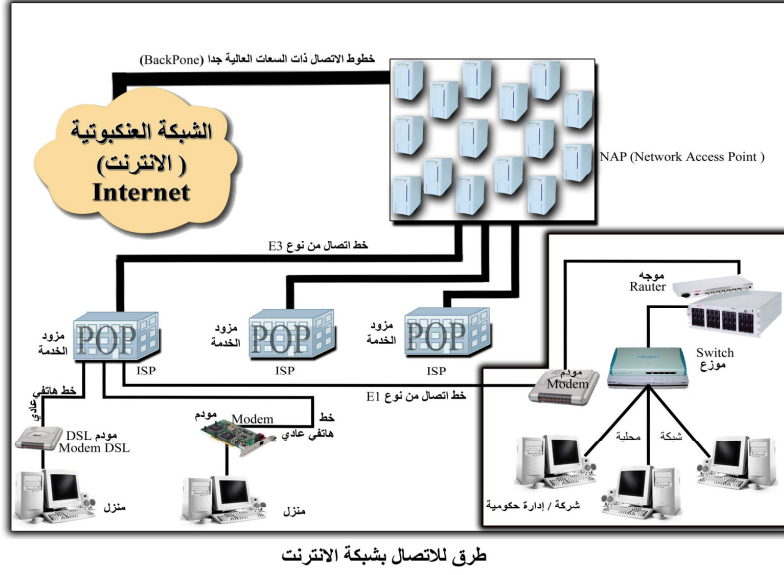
خطوط الاتصال ذات السعات العالية جدا (BackPone)

الشبكة العنكبوتية
( الانترنت )
Internet

NAP (Network Access Point )

خط اتصال من نوع E3

موجه
Rauter

Switch
موزع

مزود الخدمة
POP
ISP

مزود الخدمة
POP
ISP

مزود الخدمة
POP
ISP

مودم
Modem

خط اتصال من نوع E1

خط هاتفي عادي

مودم DSL
Modem DSL

مودم
Modem

خط هاتفي عادي

شبكة محلية

منزل

منزل

شركة / إدارة حكومية

طرق للاتصال بشبكة الانترنت